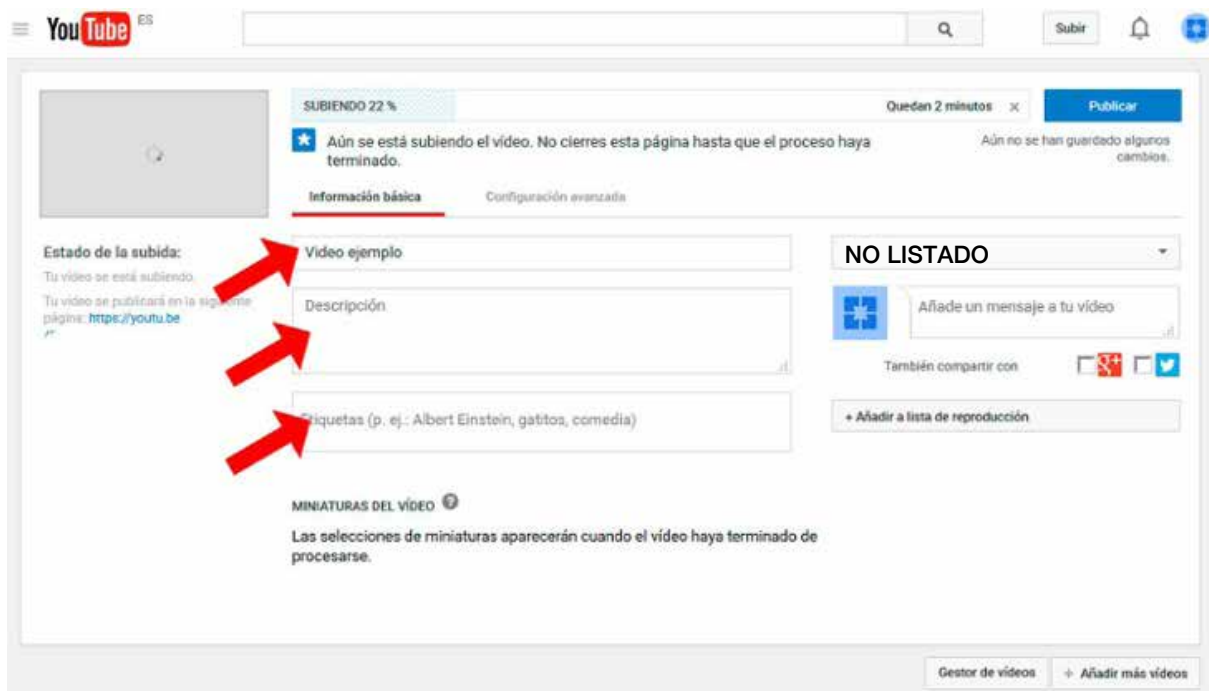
YouTube ES

Subir

SUBIENDO 22 %

Quedan 2 minutos ×

Publicar

Aún se está subiendo el vídeo. No cierres esta página hasta que el proceso haya terminado.

Aún no se han guardado algunos cambios.

Información básica

Configuración avanzada

Estado de la subida:

Tu vídeo se está subiendo.

Tu vídeo se publicará en la siguiente página: https://youtu.be

Video ejemplo

Descripción

Etiquetas (p. ej.: Albert Einstein, gatitos, comedia)

NO LISTADO

Añade un mensaje a tu vídeo

También compartir con

+ Añadir a lista de reproducción

MINIATURAS DEL VÍDEO

Las selecciones de miniaturas aparecerán cuando el vídeo haya terminado de procesarse.

Gestor de vídeos

+ Añadir más vídeos